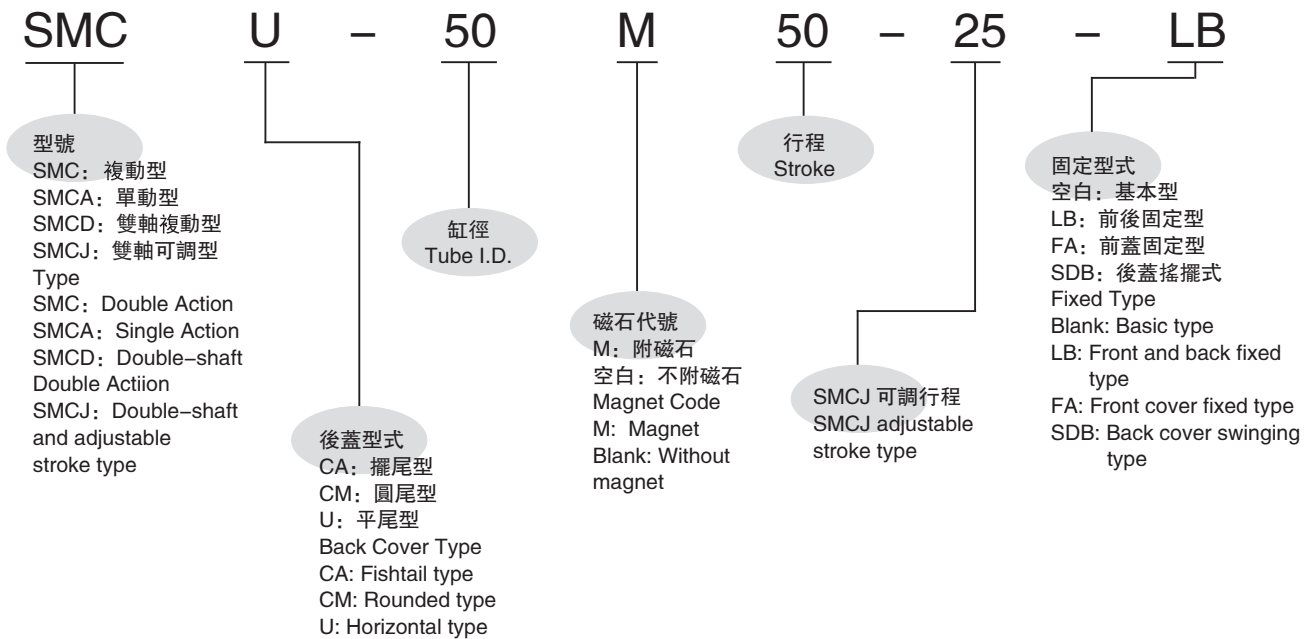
SMC U – 50 M 50 – 25 – LB

型號
SMC：複動型
SMCA：單動型
SMCD：雙軸複動型
SMCJ：雙軸可調型
Type
SMC：Double Action
SMCA：Single Action
SMCD：Double–shaft Double Actiion
SMCJ：Double–shaft and adjustable stroke type

後蓋型式
CA：擺尾型
CM：圓尾型
U：平尾型
Back Cover Type
CA: Fishtail type
CM: Rounded type
U: Horizontal type

缸徑
Tube I.D.

磁石代號
M：附磁石
空白：不附磁石
Magnet Code
M: Magnet
Blank: Without magnet

行程
Stroke

SMCJ 可調行程
SMCJ adjustable stroke type

固定型式
空白：基本型
LB：前後固定型
FA：前蓋固定型
SDB：後蓋搖擺式
Fixed Type
Blank: Basic type
LB: Front and back fixed type
FA: Front cover fixed type
SDB: Back cover swinging type